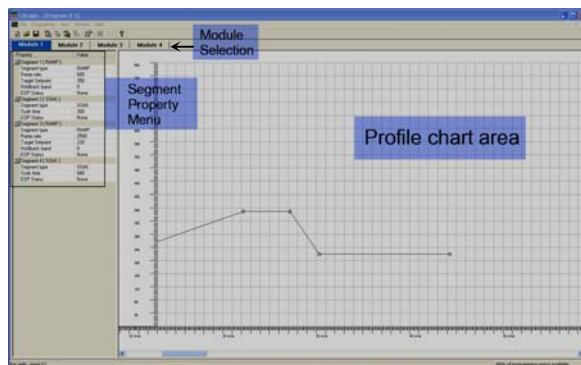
Module Selection

Module 1 Module 2 Module 3 Module 4

Segment Property Menu

Profile chart area

Property Value
Segment 1 (RAMP)
Segment type RAMP
Ramp rate
Target Setpoint
Holdback band
EOP Status None
Segment 2 (SOAK)
Segment type SOAK
Soak time
EOP Status None
Segment 3 (RAMP)
Segment type RAMP
Ramp rate
Target Setpoint
Holdback band
EOP Status None
Segment 4 (SOAK)
Segment type SOAK
Soak time
EOP Status None